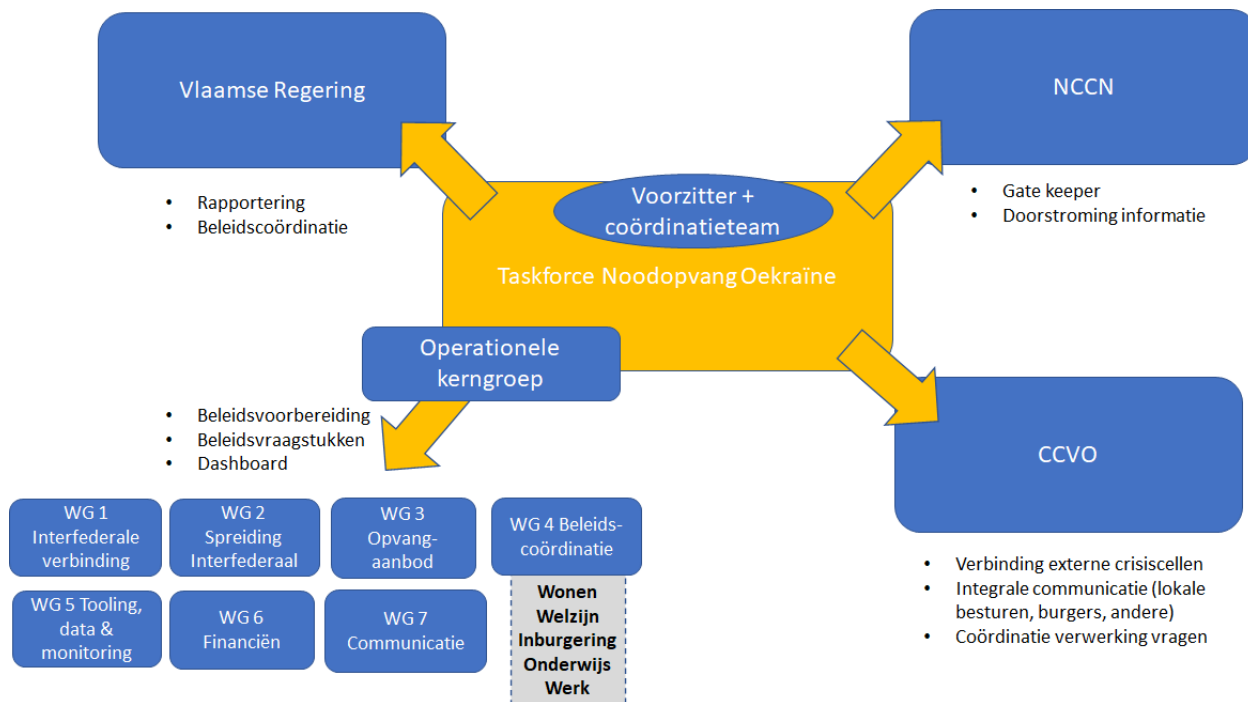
Vlaamse Regering

- Rapportering
- Beleidscoördinatie

NCCN

- Gate keeper
- Doorstroming informatie

Voorzitter + coördinatieteam

Taskforce Noodopvang Oekraïne

Operationele kerngroep

- Beleidsvoorbereiding
- Beleidsvraagstukken
- Dashboard

CCVO

- Verbinding externe crisiscellen
- Integrale communicatie (lokale besturen, burgers, andere)
- Coördinatie verwerking vragen

WG 1 Interfederale verbinding

WG 2 Spreiding Interfederaal

WG 3 Opvang-aanbod

WG 4 Beleids-coördinatie

WG 5 Tooling, data & monitoring

WG 6 Financiën

WG 7 Communicatie

Wonen
Welzijn
Inburgering
Onderwijs
Werk